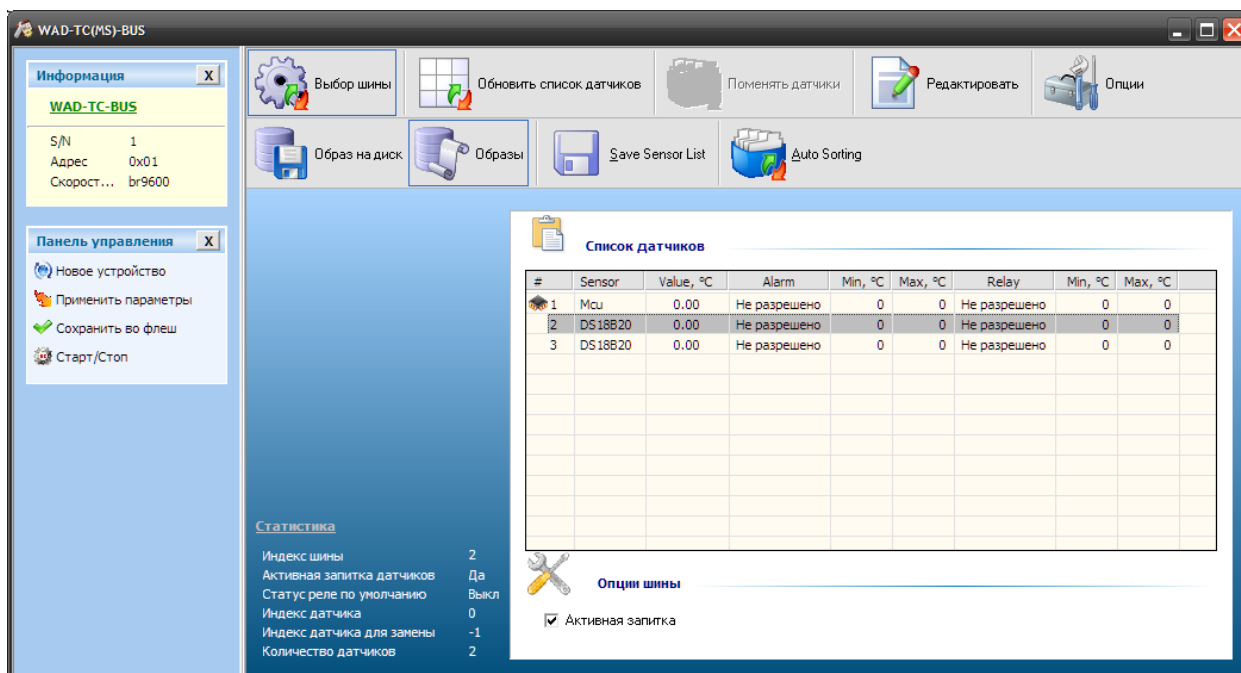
WAD-TC(MS)-BUS

Информация X
WAD-TC-BUS
S/N 1
Адрес 0x01
Скорост... br9600

Панель управления X
Новое устройство
Применить параметры
Сохранить во флеш
Старт/Стоп

Выбор шины
Обновить список датчиков
Поменять датчики
Редактировать
Опции
Образ на диск
Образы
Save Sensor List
Auto Sorting

Список датчиков

| # | Sensor | Value, °C | Alarm | Min, °C | Max, °C | Relay | Min, °C | Max, °C |
|---|---|---|---|---|---|---|---|---|
| 1 | Mcu | 0.00 | Не разрешено | 0 | 0 | Не разрешено | 0 | 0 |
| 2 | DS18B20 | 0.00 | Не разрешено | 0 | 0 | Не разрешено | 0 | 0 |
| 3 | DS18B20 | 0.00 | Не разрешено | 0 | 0 | Не разрешено | 0 | 0 |

Статистика
Индекс шины 2
Активная запитка датчиков Да
Статус реле по умолчанию Выкл
Индекс датчика 0
Индекс датчика для замены -1
Количество датчиков 2

Опции шины
Активная запитка